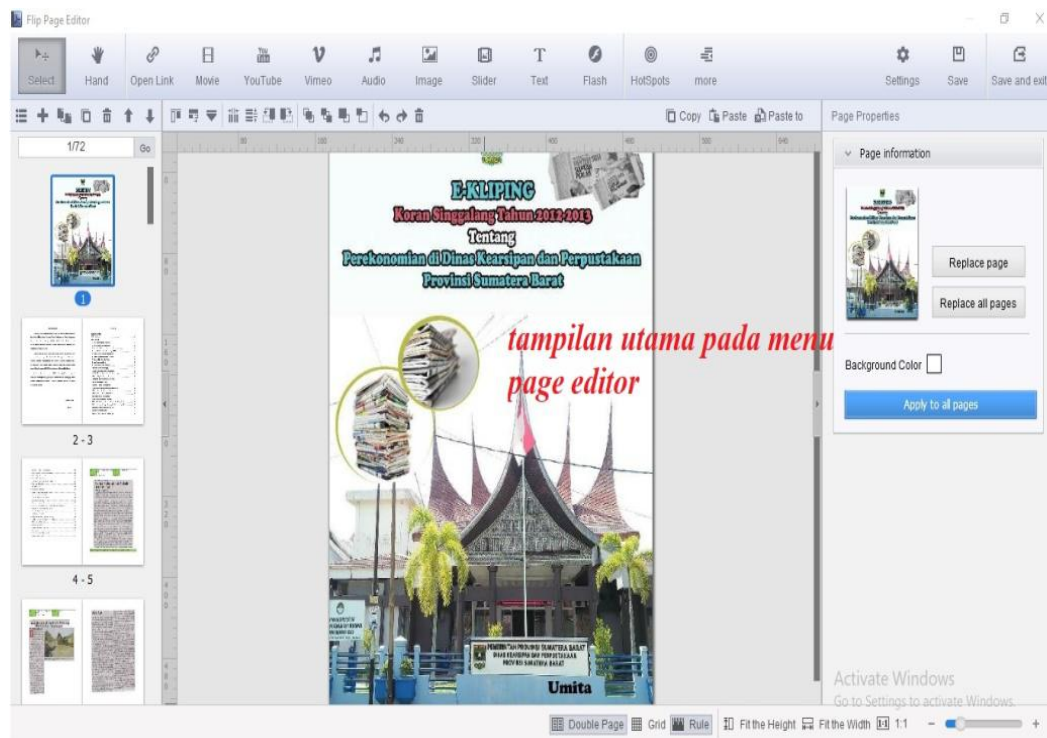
Flip Page Editor

Select Hand Open Link Movie YouTube Vimeo Audio Image Slider Text Flash HotSpots more Settings Save Save and exit

Copy Paste Paste to

Page Properties

1/72 Go

1

2 - 3

4 - 5

E-KLIPING
Koran Singgalang Tahun 2012-2013
Tentang
Perekonomian di Dinas Kearsipan dan Perpustakaan
Provinsi Sumatera Barat

tampilan utama pada menu page editor

PEMERINTAH PROVINSI SUMATERA BARAT
DINAS KEARSIPAN DAN PERPUSTAKAAN
PROVINSI SUMATERA BARAT

Umita

Page information

Replace page

Replace all pages

Background Color

Apply to all pages

Activate Windows
Go to Settings to activate Windows.

Double Page Grid Rule Fit the Height Fit the Width 1:1